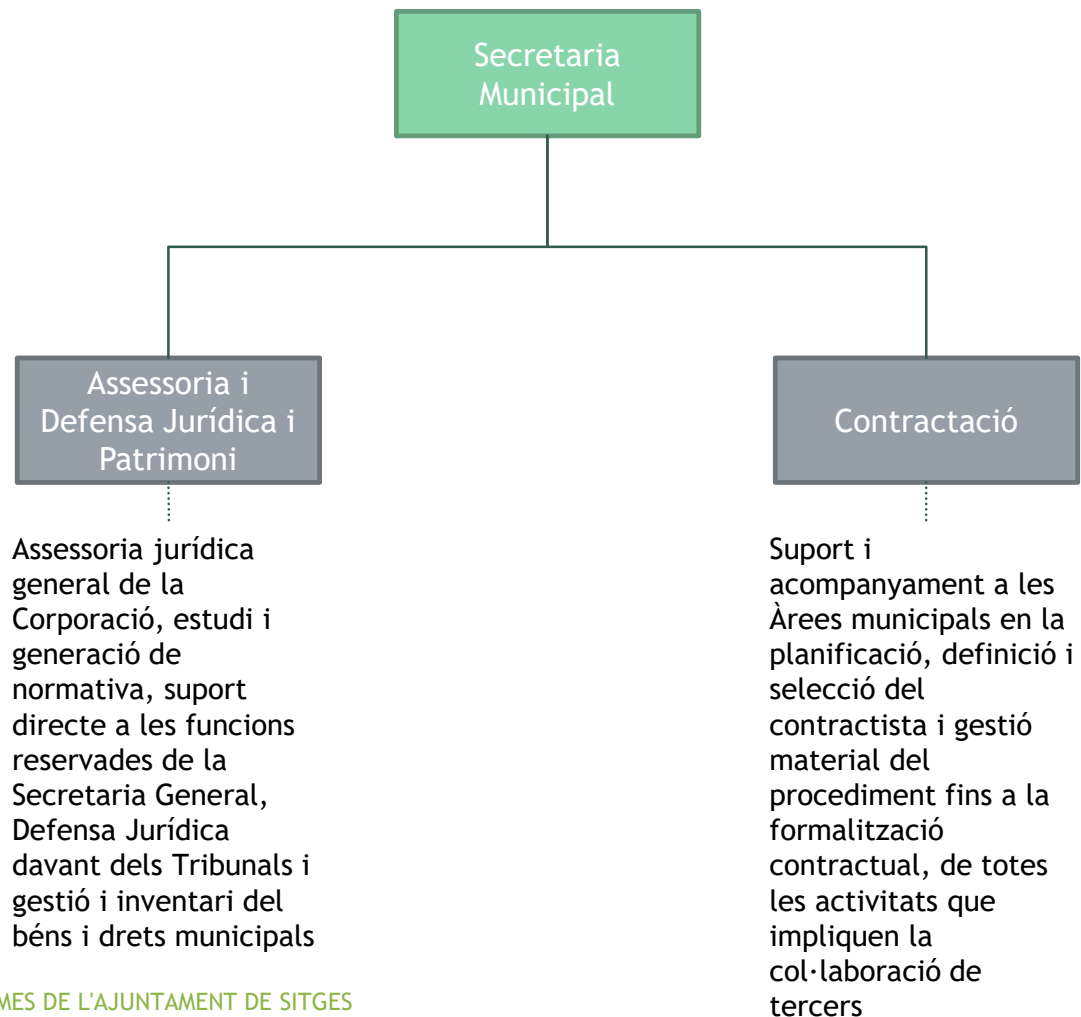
Secretaria Municipal

Assessoria i Defensa Jurídica i Patrimoni

Assessoria jurídica general de la Corporació, estudi i generació de normativa, suport directe a les funcions reservades de la Secretaria General, Defensa Jurídica davant dels Tribunals i gestió i inventari del béns i drets municipals

Contractació

Suport i acompanyament a les Àrees municipals en la planificació, definició i selecció del contractista i gestió material del procediment fins a la formalització contractual, de totes les activitats que impliquen la col·laboració de tercers

MES DE L'AJUNTAMENT DE SITGES